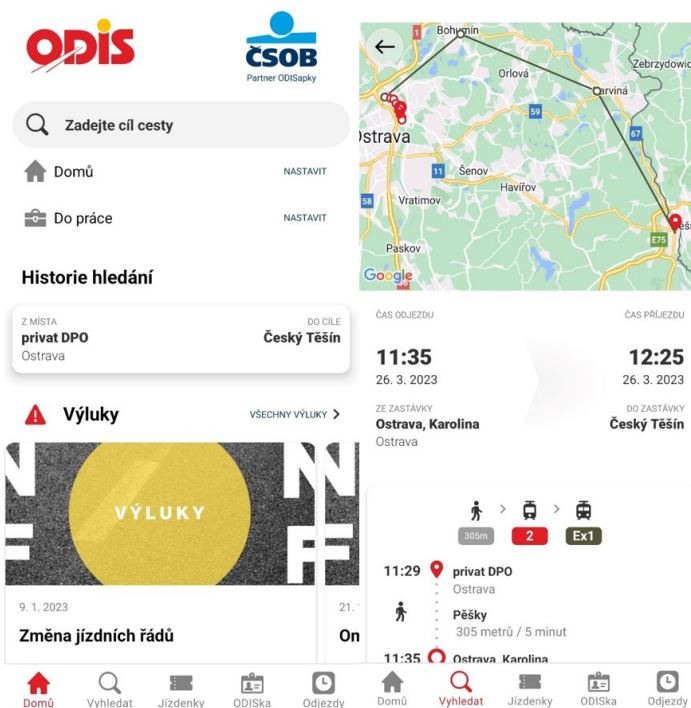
ODIS

ČSOB
Partner ODISapky

Zadejte cíl cesty

Domů NASTAVIT

Do práce NASTAVIT

Historie hledání

Z MÍSTA
privat DPO
Ostrava

DO CÍLE
Český Těšín

Výluky VŠECHNY VÝLUKY

VÝLUKY

9. 1. 2023
Změna jízdních řádů

21.
On

Domů Vyhledat Jízdenky ODISka Odjezdy

Bohumín
Orlová
Karviná
Zebrzydowic
Ostrava
Šenov
Havířov
Vratimov
Paskov
59
11
58
67
E75
Google

ČAS ODJEZDU
11:35
26. 3. 2023

ČAS PŘÍJEZDU
12:25
26. 3. 2023

ZE ZASTÁVKY
Ostrava, Karolina
Ostrava

DO ZASTÁVKY
Český Těšín

305m 2 Ex1

11:29 privat DPO
Ostrava

Pěšky
305 metrů / 5 minut

11:35 Ostrava, Karolina

Domů Vyhledat Jízdenky ODISka Odjezdy